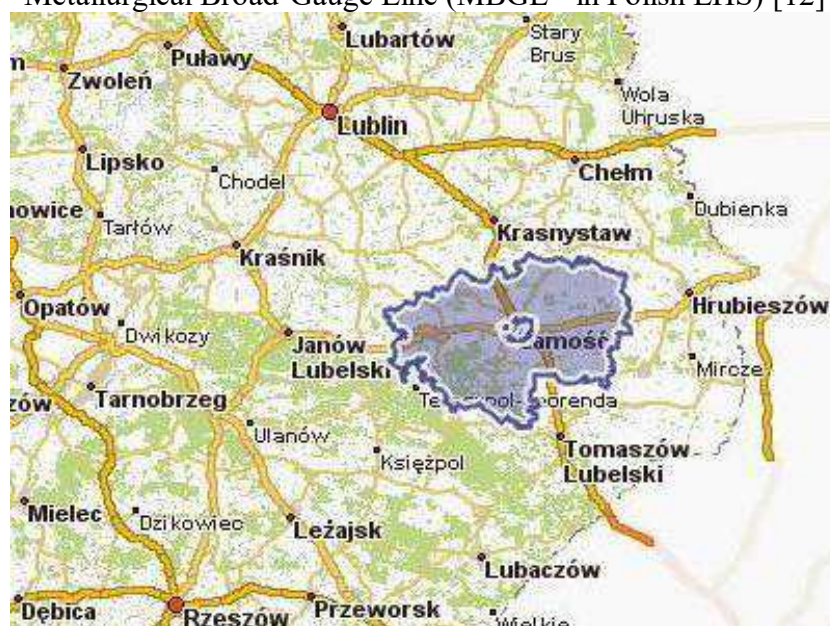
Metallurgical Broad-Gauge Line (MBGL – in Polish LHS) [12]

Lubartów
Stary Brus
Puławy
Zwoleń
Wola Uhruska
Lublin
Lipsko
Chełm
Chodel
owice
Tarłów
Dubienka
Krasnystaw
Kraśnik
Hrubieszów
Opatów
Dwikozy
Janów Lubelski
amość
Mircze
Tarnobrzeg
zów
Te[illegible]pol-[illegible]orenda
Ulanów
Tomaszów Lubelski
Księżpol
Mielec
Dzikowiec
Leżajsk
Lubaczów
Dębica
Rzeszów
Przeworsk
Wielkie